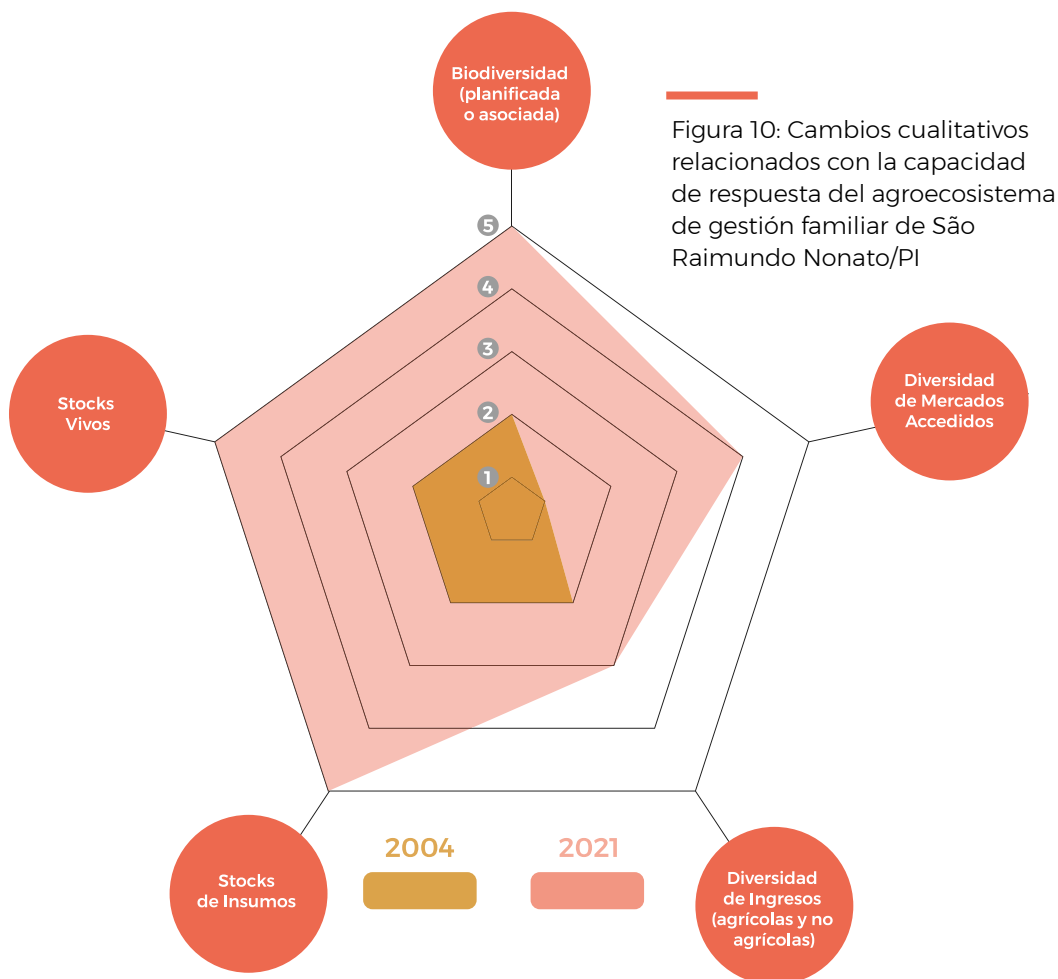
Figura 10: Cambios cualitativos relacionados con la capacidad de respuesta del agroecosistema de gestión familiar de São Raimundo Nonato/PI

Biodiversidad (planificada o asociada)

Diversidad de Mercados Accedidos

Diversidad de Ingresos (agrícolas y no agrícolas)

Stocks de Insumos

Stocks Vivos

5
4
3
2
1

2004

2021